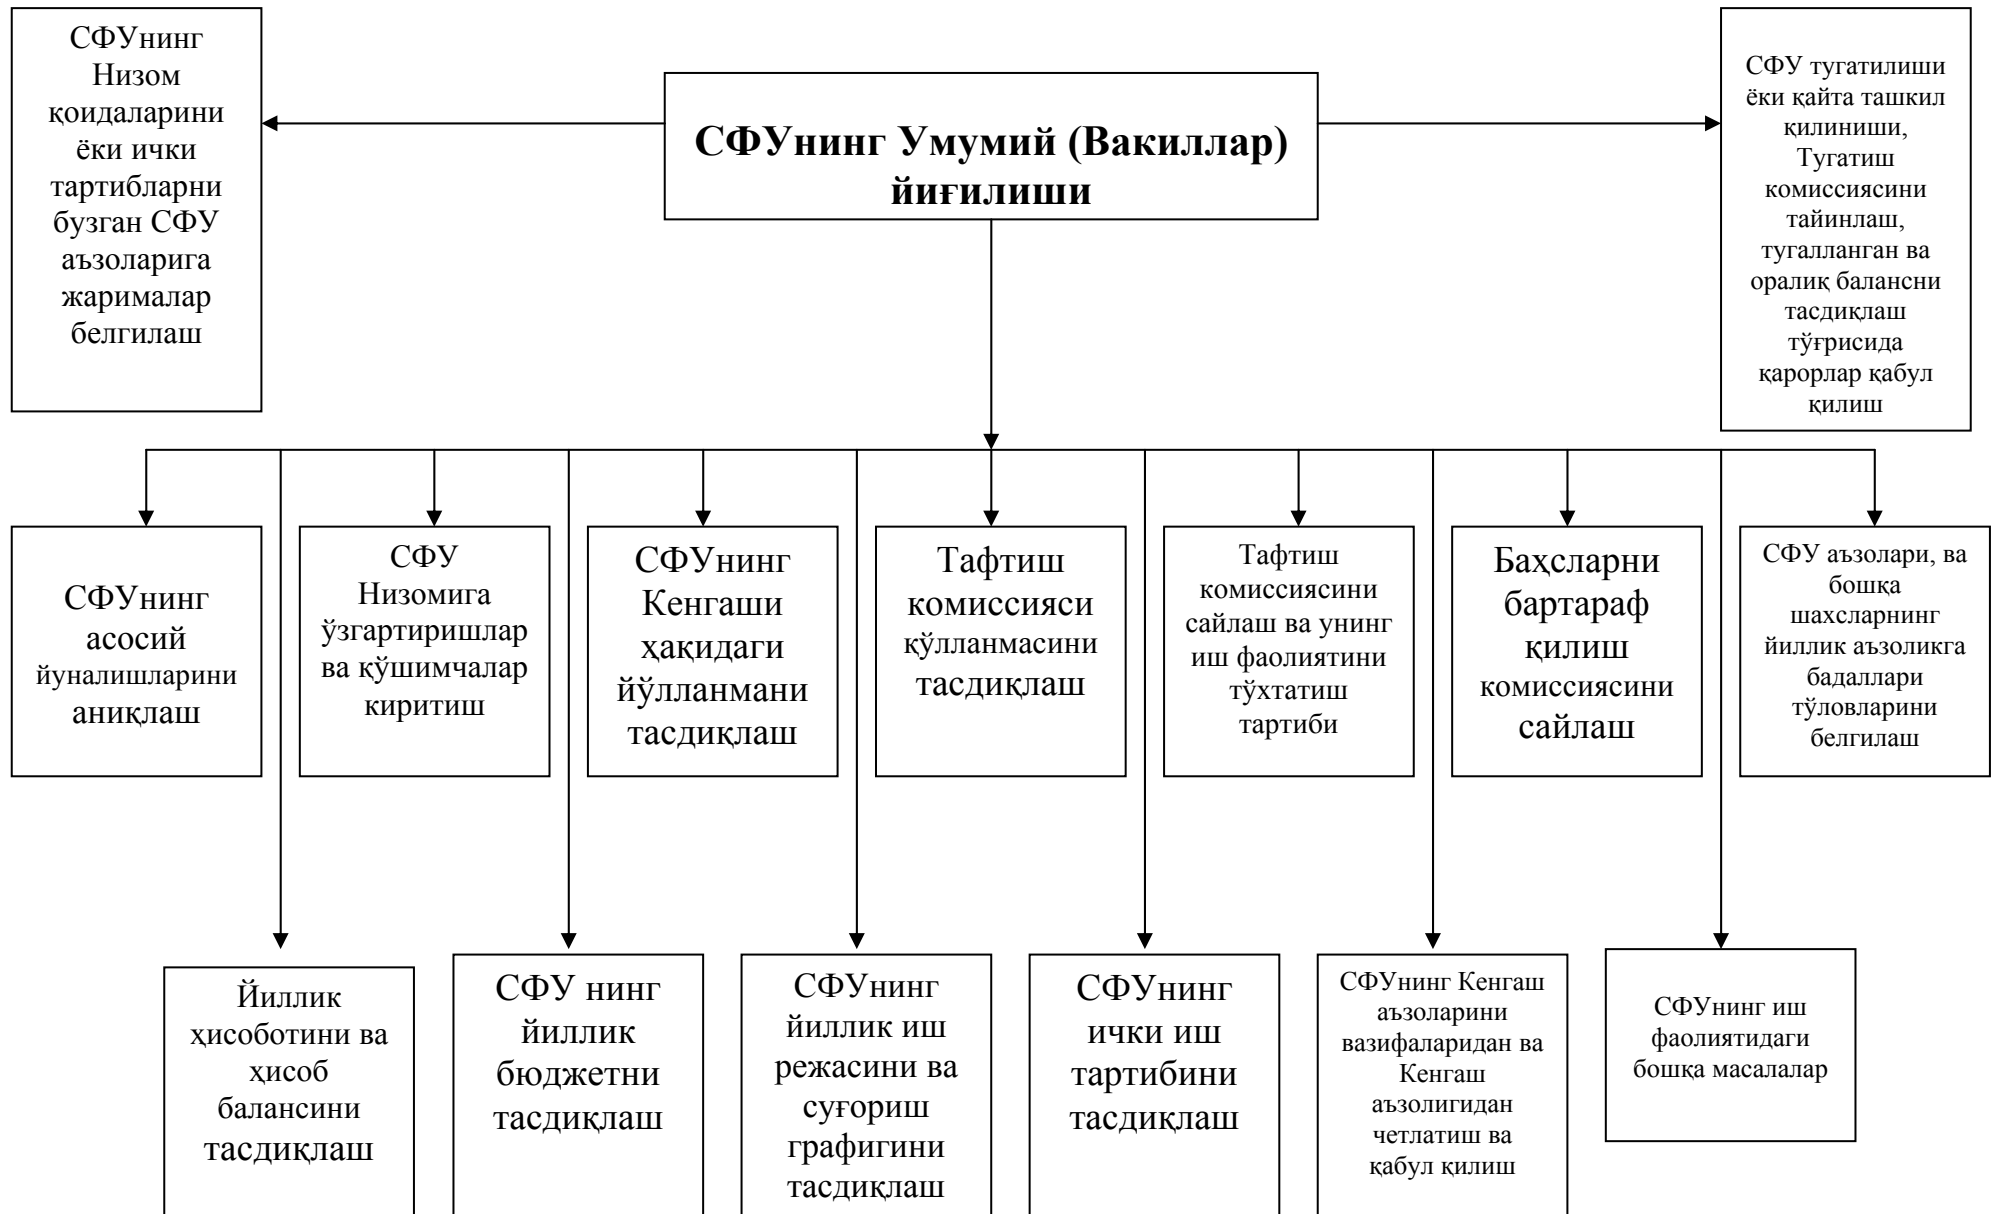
СФУнинг Низом қоидаларини ёки ички тартибларни бузган СФУ аъзоларига жарималар белгилаш

СФУнинг Умумий (Вакиллар) йиғилиши

СФУ тугатилиши ёки қайта ташкил қилиниши, Тугатиш комиссиясини тайинлаш, тугалланган ва оралиқ балансни тасдиқлаш тўғрисида қарорлар қабул қилиш

СФУнинг асосий йуналишларини аниқлаш

СФУ Низомига ўзгартиришлар ва қўшимчалар киритиш

СФУнинг Кенгаши ҳақидаги йўлланмани тасдиқлаш

Тафтиш комиссияси қўлланмасини тасдиқлаш

Тафтиш комиссиясини сайлаш ва унинг иш фаолиятини тўхтатиш тартиби

Баҳсларни бартараф қилиш комиссиясини сайлаш

СФУ аъзолари, ва бошқа шахсларнинг йиллик аъзоликга бадаллари тўловларини белгилаш

Йиллик ҳисоботини ва ҳисоб балансини тасдиқлаш

СФУ нинг йиллик бюджетни тасдиқлаш

СФУнинг йиллик иш режасини ва суғориш графигини тасдиқлаш

СФУнинг ички иш тартибини тасдиқлаш

СФУнинг Кенгаш аъзоларини вазифаларидан ва Кенгаш аъзолигидан четлатиш ва қабул қилиш

СФУнинг иш фаолиятидаги бошқа масалалар